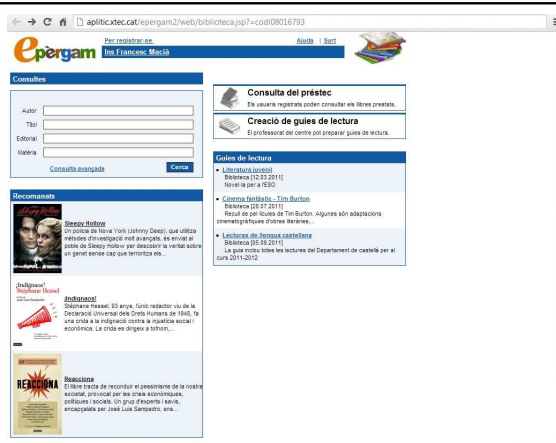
aplitic.xtec.cat/epergam2/web/biblioteca.jsp?=codi08016793

epèrgam

Per registrar-se
Ins Francesc Macià

Ajuda | Surt

Consultes

Autor
Títol
Editorial
Matèria

Consulta avançada
Cerca

Consulta del préstec
Els usuaris registrats poden consultar els llibres prestats.

Creació de guies de lectura
El professorat del centre pot preparar guies de lectura.

Guies de lectura

Literatura juvenil
Biblioteca [12.03.2011]
Novel·la per a l'ESO

Cinema fantàstic - Tim Burton
Biblioteca [28.07.2011]
Recull de pel·lícules de Tim Burton. Algunes són adaptacions cinematogràfiques d'obres literàries,...

Lectures de llengua castellana
Biblioteca [05.09.2011]
La guia inclou totes les lectures del Departament de castellà per al curs 2011-2012

Recomanats

Sleepy Hollow
Sleepy Hollow
Un policia de Nova York (Johnny Deep), que utilitza mètodes d'investigació molt avançats, és enviat al poble de Sleepy Hollow per descobrir la veritat sobre un genet sense cap que terroritza els...

¡Indignaos!
Stéphane Hessel
¡Indignaos!
Stéphane Hessel, 93 anys, l'únic redactor viu de la Declaració Universal dels Drets Humans de 1948, fa una crida a la indignació contra la injustícia social i econòmica. La crida es dirigeix a tothom,...

REACCIONA
Reacciona
El llibre tracta de reconduir el pessimisme de la nostra societat, provocat per les crisis econòmiques, polítiques i socials. Un grup d'experts i savis, encapçalats per José Luis Sampedro, ens...